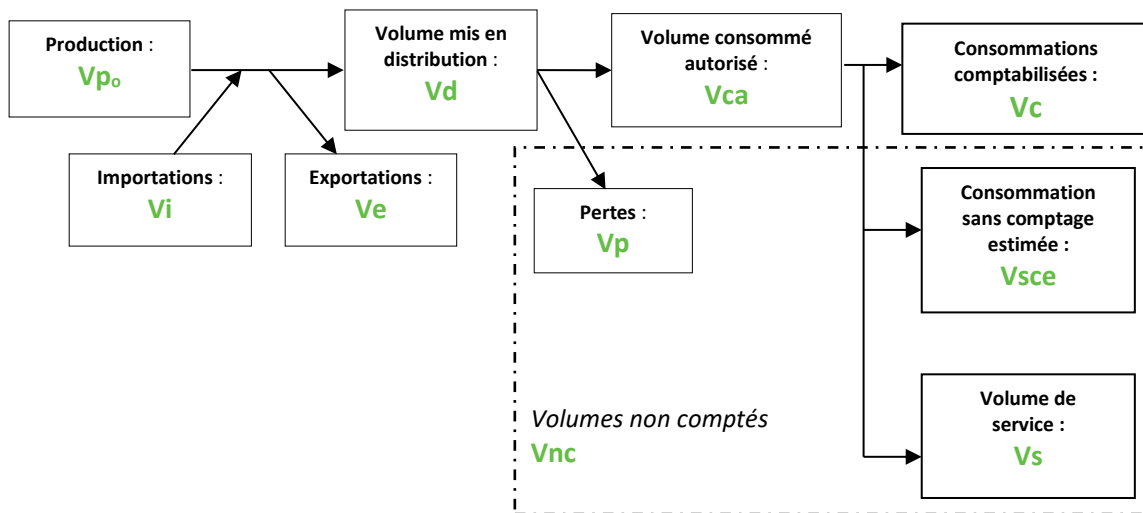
Production :
$Vp_o$

Importations :
Vi

Exportations :
Ve

Volume mis en distribution :
Vd

Pertes :
Vp

Volume consommé autorisé :
Vca

Consommations comptabilisées :
Vc

Consommation sans comptage estimée :
Vsce

Volume de service :
Vs

Volumes non comptés
Vnc